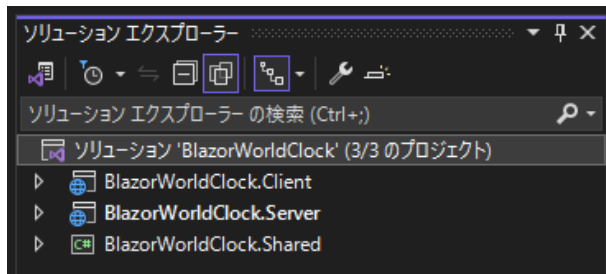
ソリューション エクスプローラー

ソリューション エクスプローラー の検索 (Ctrl+;)

ソリューション 'BlazorWorldClock' (3/3 のプロジェクト)

BlazorWorldClock.Client

BlazorWorldClock.Server

BlazorWorldClock.Shared